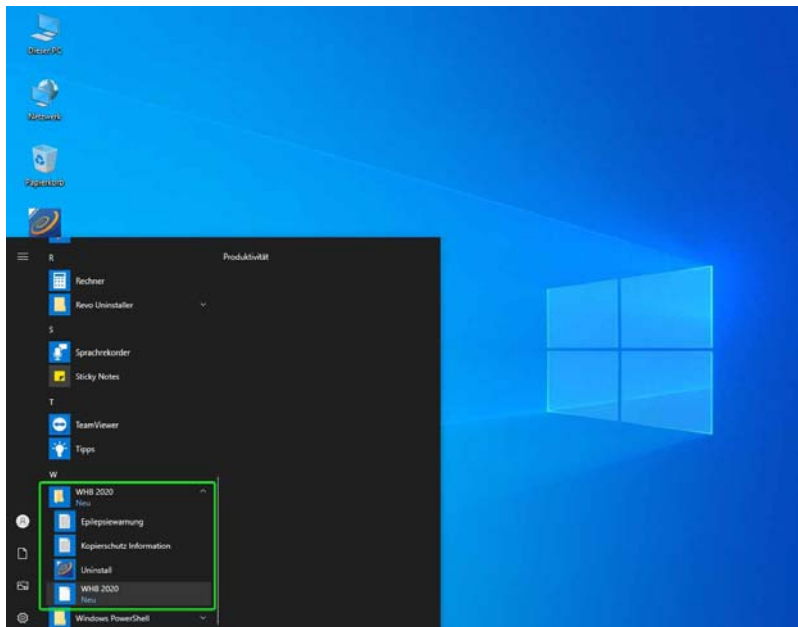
Dieser PC

Netzwerk

Papierkorb

R

Produktivität

Rechner

Revo Uninstaller

S

Sprachrekorder

Sticky Notes

T

TeamViewer

Tipps

W

WHB 2020
Neu

Epilepsiewarnung

Kopierschutz Information

Uninstall

WHB 2020
Neu

Windows PowerShell